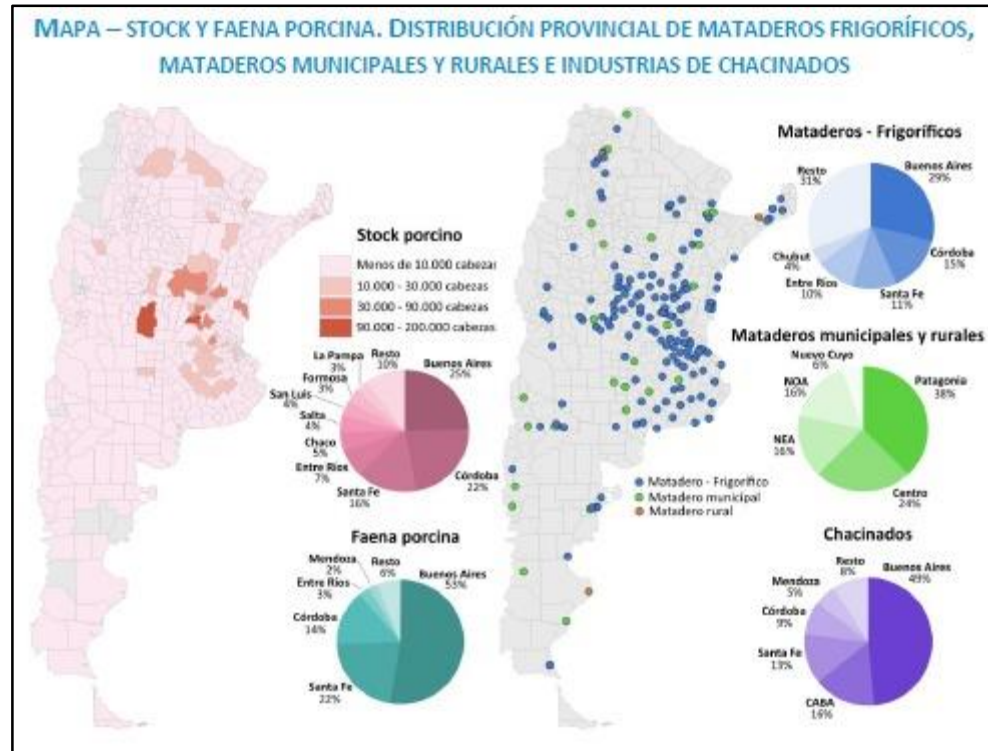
MAPA – STOCK Y FAENA PORCINA. DISTRIBUCIÓN PROVINCIAL DE MATADEROS FRIGORÍFICOS, MATADEROS MUNICIPALES Y RURALES E INDUSTRIAS DE CHACINADOS

Stock porcino
Menos de 10.000 cabezas
10.000 - 30.000 cabezas
30.000 - 90.000 cabezas
90.000 - 200.000 cabezas

La Pampa 3%
Resto 10%
Buenos Aires 25%
Formosa 3%
San Luis 4%
Salta 4%
Chaco 5%
Entre Ríos 7%
Santa Fe 16%
Córdoba 22%

Faena porcina
Mendoza 2%
Resto 6%
Entre Ríos 3%
Buenos Aires 53%
Córdoba 14%
Santa Fe 22%

Matadero - Frigorífico
Matadero municipal
Matadero rural

Mataderos - Frigoríficos
Resto 31%
Buenos Aires 29%
Chubut 4%
Entre Ríos 10%
Córdoba 15%
Santa Fe 11%

Mataderos municipales y rurales
Nuevo Cuyo 6%
NOA 16%
Patagonia 38%
NEA 16%
Centro 24%

Chacinados
Resto 8%
Buenos Aires 49%
Mendoza 5%
Córdoba 9%
Santa Fe 13%
CABA 16%